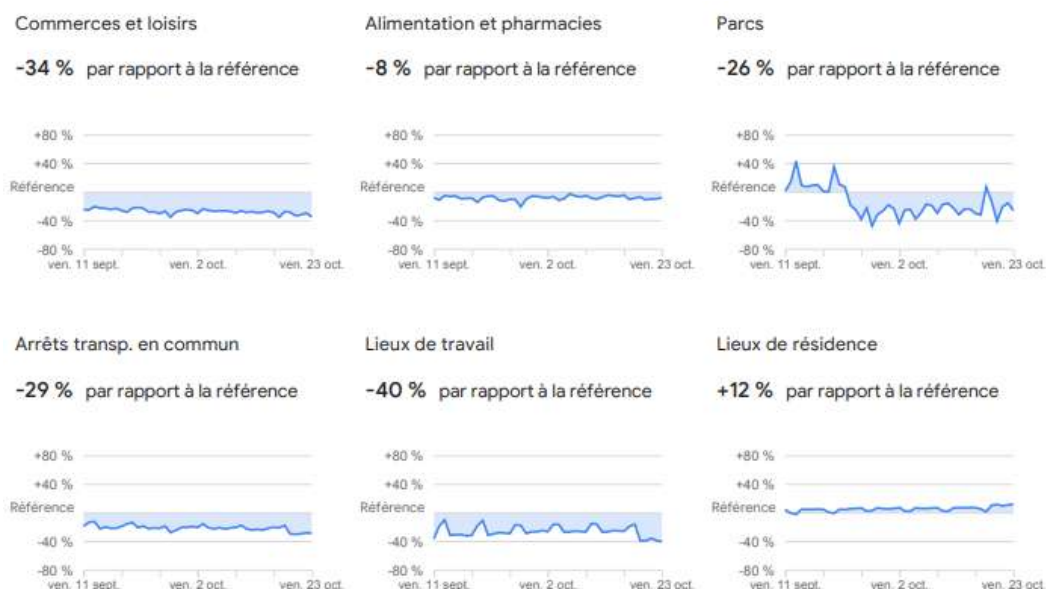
Commerces et loisirs

-34 % par rapport à la référence

+80 %
+40 %
Référence
-40 %
-80 %
ven. 11 sept. ven. 2 oct. ven. 23 oct.

Alimentation et pharmacies

-8 % par rapport à la référence

+80 %
+40 %
Référence
-40 %
-80 %
ven. 11 sept. ven. 2 oct. ven. 23 oct.

Parcs

-26 % par rapport à la référence

+80 %
+40 %
Référence
-40 %
-80 %
ven. 11 sept. ven. 2 oct. ven. 23 oct.

Arrêts transp. en commun

-29 % par rapport à la référence

+80 %
+40 %
Référence
-40 %
-80 %
ven. 11 sept. ven. 2 oct. ven. 23 oct.

Lieux de travail

-40 % par rapport à la référence

+80 %
+40 %
Référence
-40 %
-80 %
ven. 11 sept. ven. 2 oct. ven. 23 oct.

Lieux de résidence

+12 % par rapport à la référence

+80 %
+40 %
Référence
-40 %
-80 %
ven. 11 sept. ven. 2 oct. ven. 23 oct.